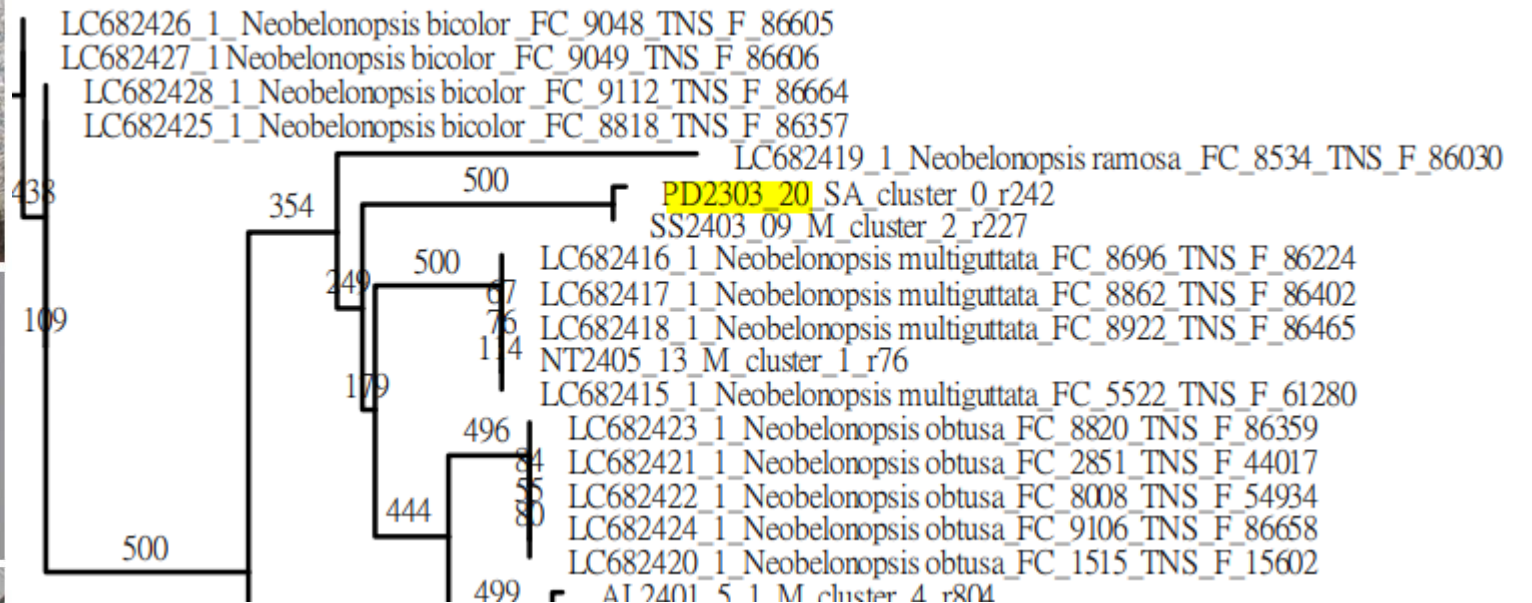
LC682426_1_Neobelonopsis bicolor _FC_9048_TNS_F_86605
LC682427_1 Neobelonopsis bicolor _FC_9049_TNS_F_86606
LC682428_1_Neobelonopsis bicolor _FC_9112_TNS_F_86664
LC682425_1_Neobelonopsis bicolor _FC_8818_TNS_F_86357
LC682419_1_Neobelonopsis ramosa _FC_8534_TNS_F_86030
500
PD2303_20_SA_cluster_0_r242
SS2403_09_M_cluster_2_r227
354
438
500
LC682416_1_Neobelonopsis multiguttata_FC_8696_TNS_F_86224
249
67
LC682417_1_Neobelonopsis multiguttata_FC_8862_TNS_F_86402
109
76
LC682418_1_Neobelonopsis multiguttata_FC_8922_TNS_F_86465
114
NT2405_13_M_cluster_1_r76
179
LC682415_1_Neobelonopsis multiguttata_FC_5522_TNS_F_61280
496
LC682423_1_Neobelonopsis obtusa_FC_8820_TNS_F_86359
84
LC682421_1_Neobelonopsis obtusa_FC_2851_TNS_F_44017
55
LC682422_1_Neobelonopsis obtusa_FC_8008_TNS_F_54934
444
80
LC682424_1_Neobelonopsis obtusa_FC_9106_TNS_F_86658
500
LC682420_1_Neobelonopsis obtusa_FC_1515_TNS_F_15602
499
AL2401_5_1_M_cluster_4_r804